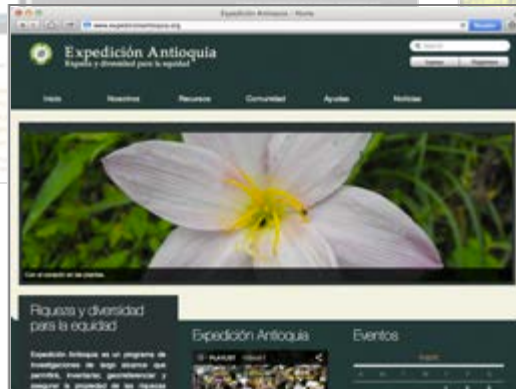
Expedición Antioquia / Home

www.expedicionantioquia.org

Expedición Antioquia
Riqueza y diversidad para la equidad

Ingresar | Registrarse

Inicio | Nosotros | Recursos | Comunidad | Ayudas | Noticias

Con el corazón en las plantas

Riqueza y diversidad para la equidad

Expedición Antioquia es un programa de investigaciones de largo alcance que permitirá inventariar, georreferenciar y asegurar la propiedad de las riquezas

Expedición Antioquia

PLAYLIST

Eventos

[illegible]